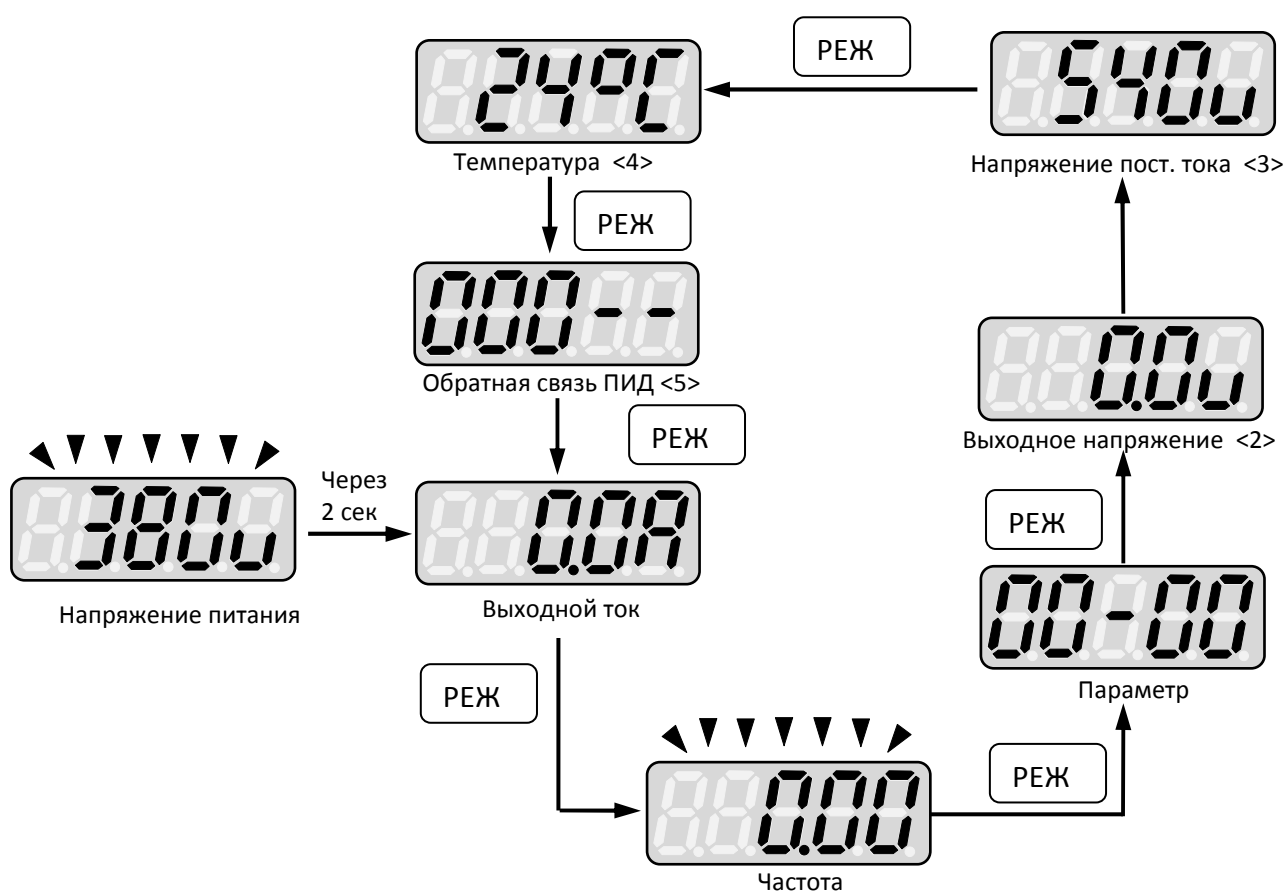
РЕЖ

24°C

540u

Температура <4>

Напряжение пост. тока <3>

РЕЖ

000--

Обратная связь ПИД <5>

0.0u

Выходное напряжение <2>

РЕЖ

Через 2 сек

380u

0.0A

Напряжение питания

Выходной ток

РЕЖ

00-00

Параметр

РЕЖ

РЕЖ

0.00

Частота